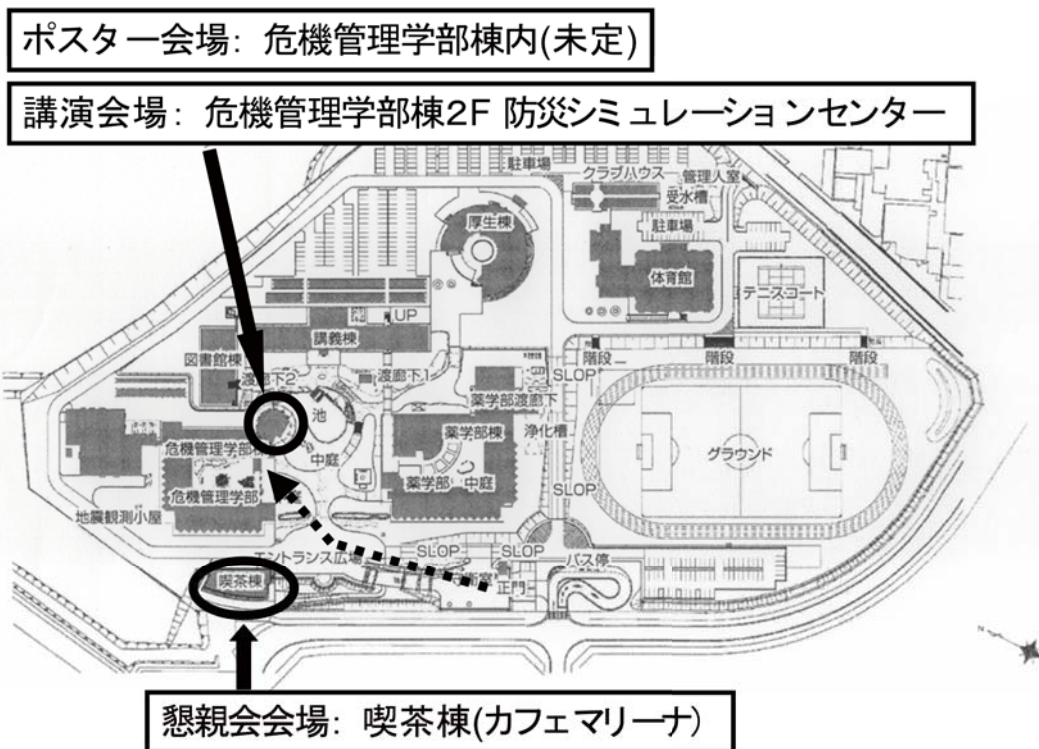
ポスター会場：危機管理学部棟内(未定)

講演会場：危機管理学部棟2F 防災シミュレーションセンター

駐車場
クラブハウス
管理人室
受水槽
駐車場
厚生棟
体育館
テニスコート
UP
講義棟
図書館棟
階段
階段
階段
渡廊下2
渡廊下1
SLOP
薬学部渡廊下
池
薬学部棟
浄化槽
危機管理学部
中庭
グラウンド
薬学部 中庭
危機管理学部
SLOP
地震観測小屋
エントランス広場
SLOP
SLOP
バス停
喫茶棟
正門

懇親会会場：喫茶棟(カフェマリーナ)